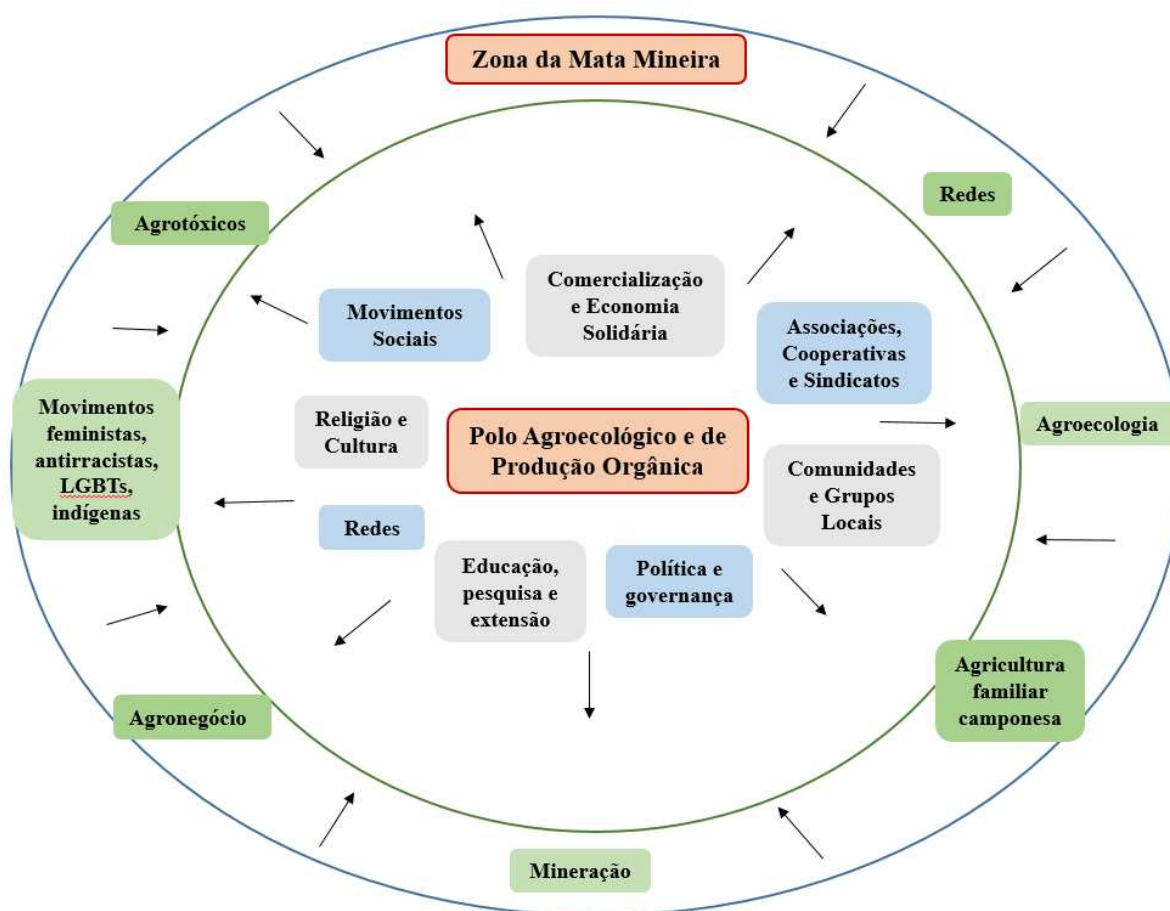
Zona da Mata Mineira

Redes

Agrotóxicos

Comercialização e Economia Solidária

Movimentos Sociais

Associações, Cooperativas e Sindicatos

Agroecologia

Movimentos feministas, antirracistas, LGBTs, indígenas

Religião e Cultura

Polo Agroecológico e de Produção Orgânica

Comunidades e Grupos Locais

Redes

Educação, pesquisa e extensão

Política e governança

Agricultura familiar camponesa

Agronegócio

Mineração